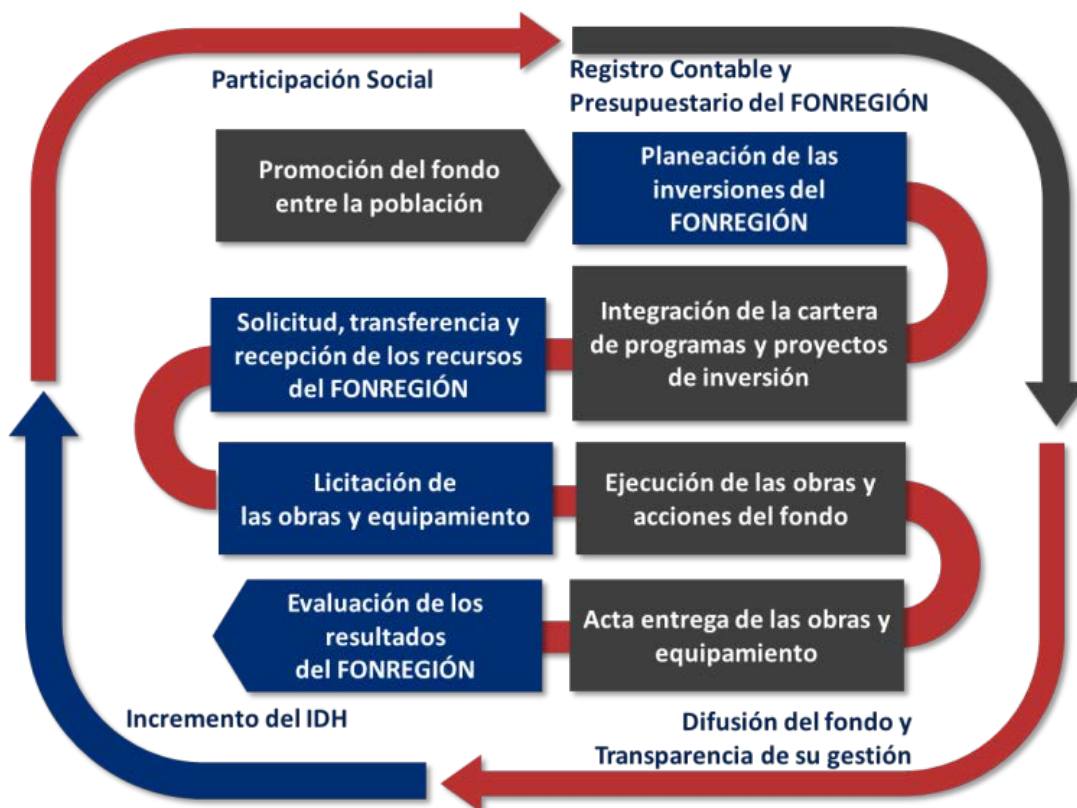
Participación Social

Registro Contable y Presupuestario del FONREGIÓN

Promoción del fondo entre la población

Planeación de las inversiones del FONREGIÓN

Integración de la cartera de programas y proyectos de inversión

Solicitud, transferencia y recepción de los recursos del FONREGIÓN

Licitación de las obras y equipamiento

Ejecución de las obras y acciones del fondo

Acta entrega de las obras y equipamiento

Evaluación de los resultados del FONREGIÓN

Incremento del IDH

Difusión del fondo y Transparencia de su gestión